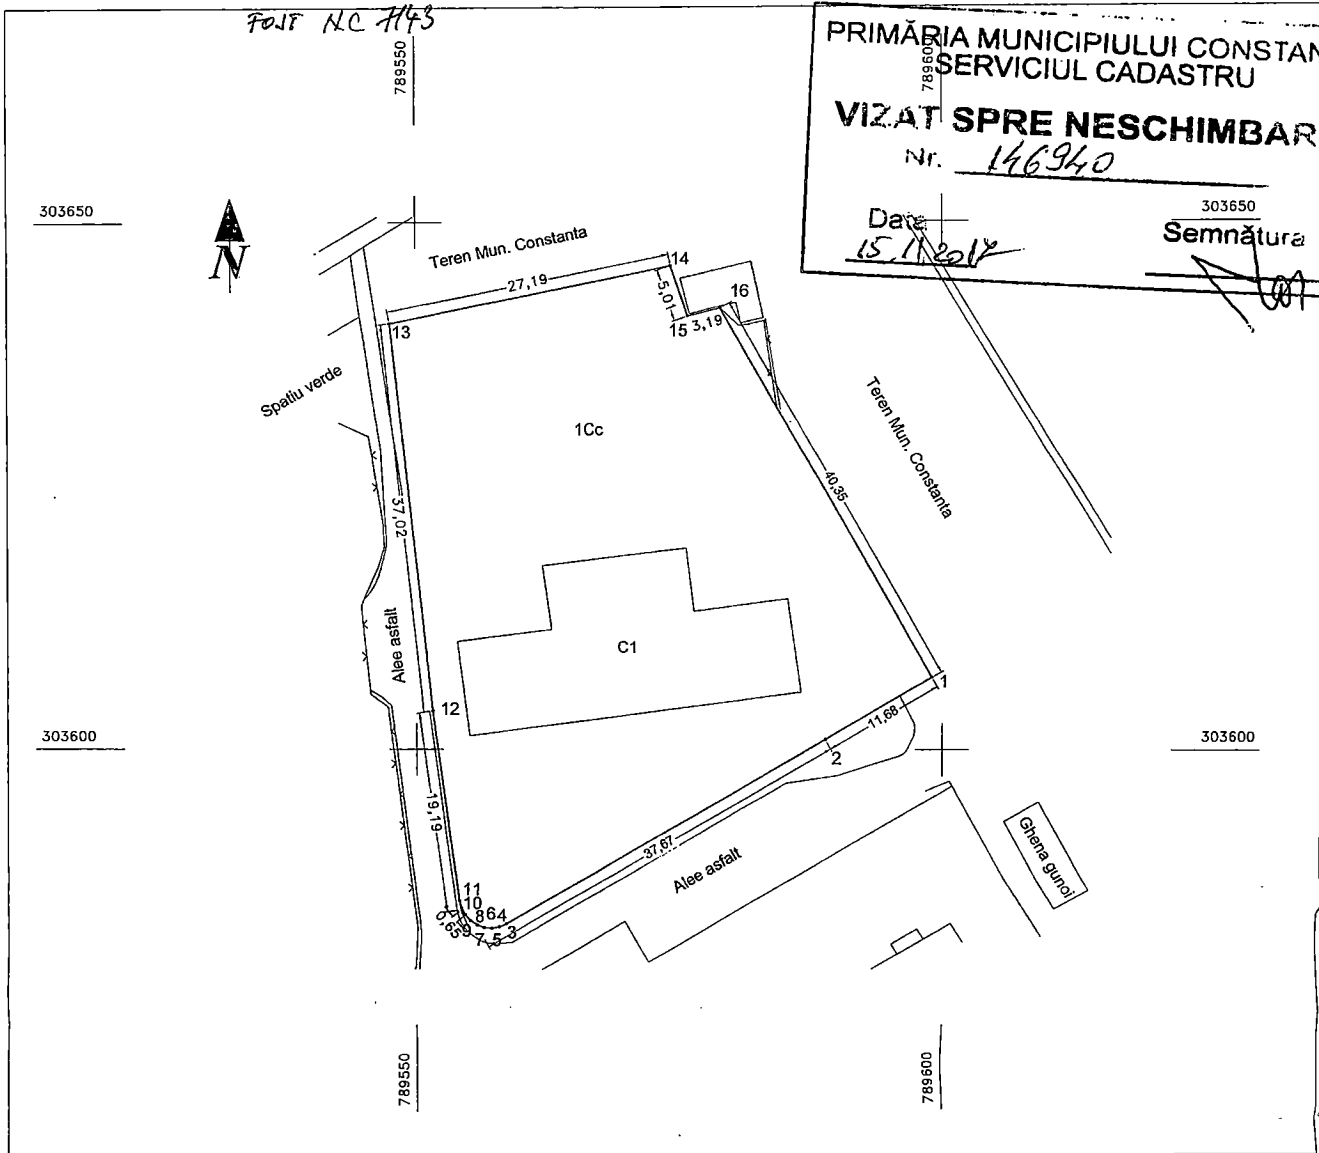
FOST NC 7143

PRIMĂRIA MUNICIPIULUI CONSTAN
SERVICIUL CADASTRU
VIZAT SPRE NESCHIMBAR
Nr. 146940
Data
15.11.2017
Semnătura

789550
789600
303650
303650
N

Teren Mun. Constanta
27,19
14
5,01
16
15 3,19
13
Spatiu verde
1Cc
Teren Mun. Constanta
40,35
37,02
C1
Alee asfalt
12
1
11,68
303600
303600
2
19,19
37,67
Ghena gunoi
Alee asfalt
11
10
864
0,65 9 7 5 3

789550
789600